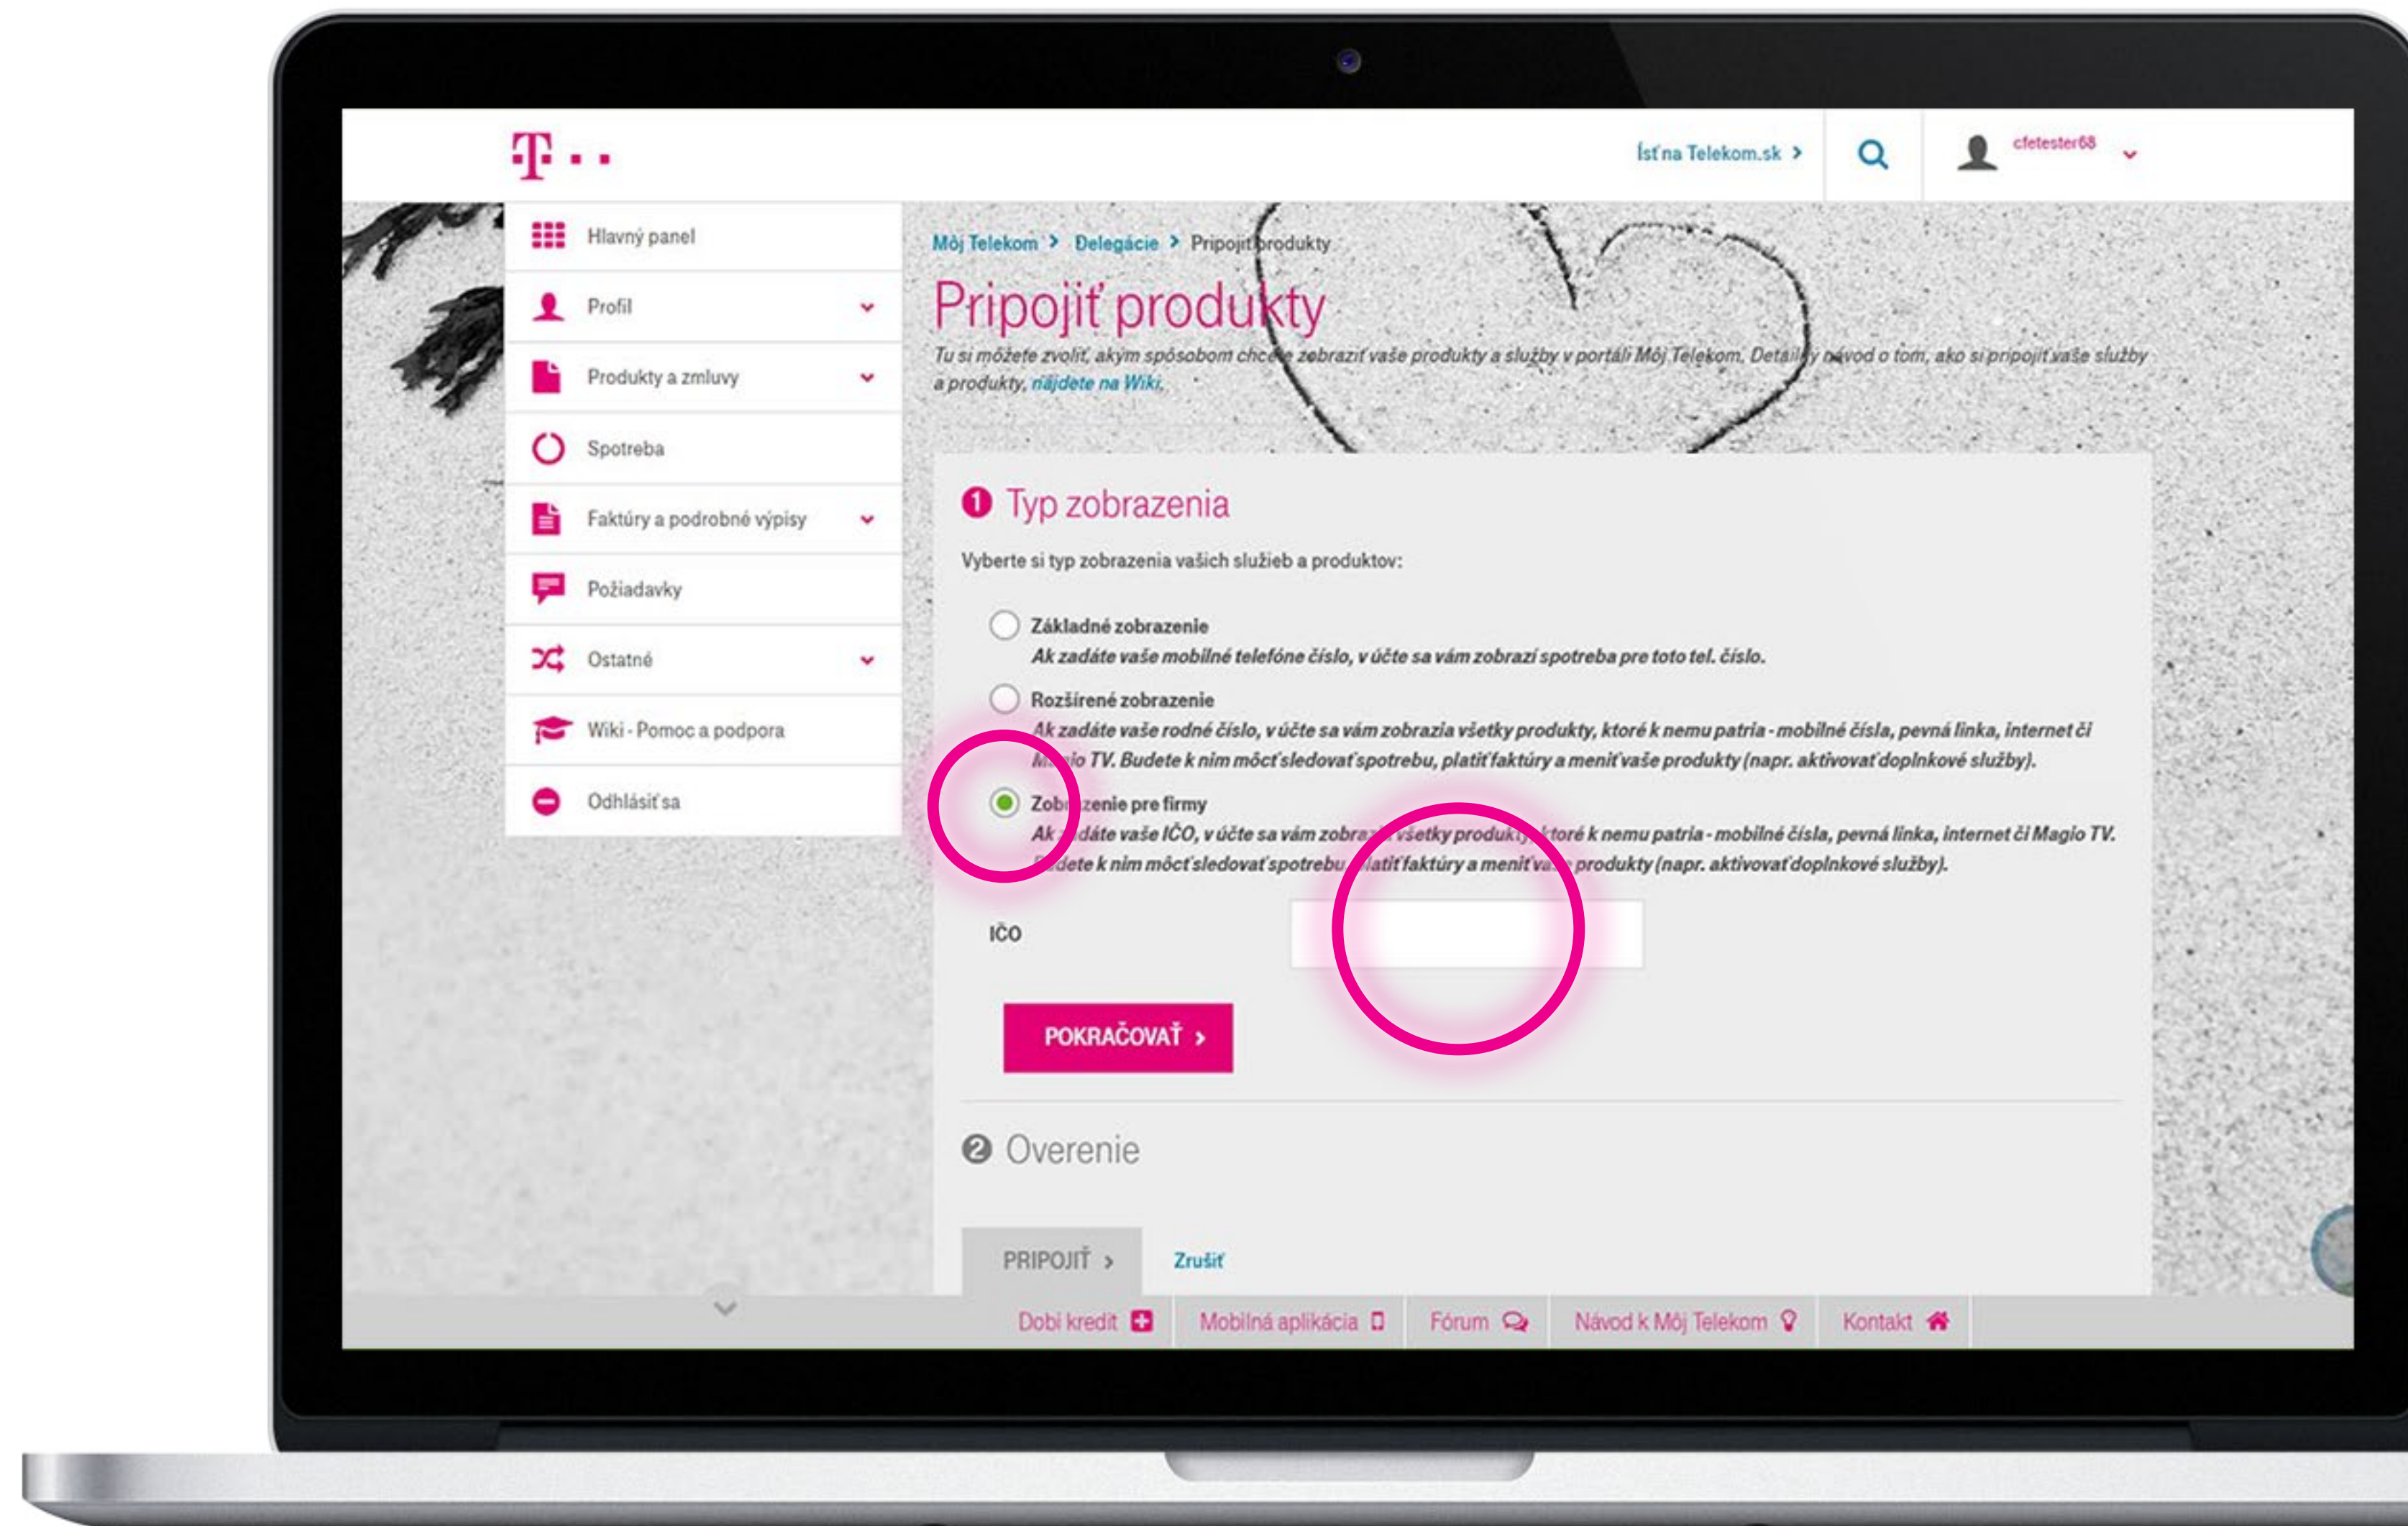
T · ·

Ísť na Telekom.sk ›

cfetester68

Hlavný panel

Profil

Produkty a zmluvy

Spotreba

Faktúry a podrobné výpisy

Požiadavky

Ostatné

Wiki - Pomoc a podpora

Odhlásiť sa

Môj Telekom › Delegácie › Pripojiť produkty

Pripojiť produkty

Tu si môžete zvoliť, akým spôsobom chcete zobraziť vaše produkty a služby v portáli Môj Telekom. Detailný návod o tom, ako si pripojiť vaše služby a produkty, nájdete na Wiki.

1 Typ zobrazenia

Vyberte si typ zobrazenia vašich služieb a produktov:

Základné zobrazenie
Ak zadáte vaše mobilné telefóne číslo, v účte sa vám zobrazí spotreba pre toto tel. číslo.

Rozšírené zobrazenie
Ak zadáte vaše rodné číslo, v účte sa vám zobrazia všetky produkty, ktoré k nemu patria - mobilné čísla, pevná linka, internet či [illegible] TV. Budete k nim môcť sledovať spotrebu, platiť faktúry a meniť vaše produkty (napr. aktivovať doplnkové služby).

Zob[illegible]zenie pre firmy
Ak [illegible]dáte vaše IČO, v účte sa vám zobra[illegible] všetky produkty, ktoré k nemu patria - mobilné čísla, pevná linka, internet či Magio TV. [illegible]dete k nim môcť sledovať spotrebu, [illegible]latiť faktúry a meniť va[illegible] produkty (napr. aktivovať doplnkové služby).

IČO

POKRAČOVAŤ ›

2 Overenie

PRIPOJIŤ ›

Zrušiť

Dobi kredit

Mobilná aplikácia

Fórum

Návod k Môj Telekom

Kontakt